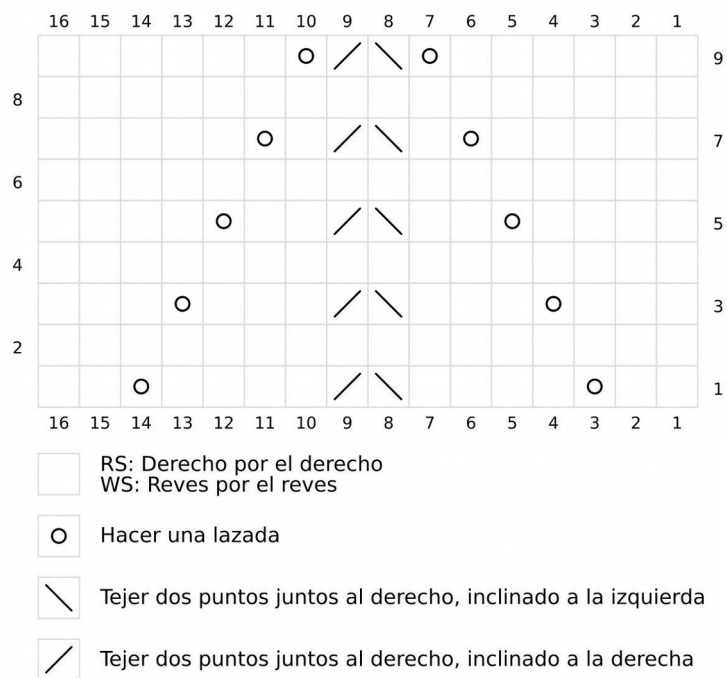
| | 16 | 15 | 14 | 13 | 12 | 11 | 10 | 9 | 8 | 7 | 6 | 5 | 4 | 3 | 2 | 1 | |
|---|---|---|---|---|---|---|---|---|---|---|---|---|---|---|---|---|---|
| | | | | | | | ○ | ╱ | ╲ | ○ | | | | | | | 9 |
| 8 | | | | | | | | | | | | | | | | | |
| | | | | | | ○ | | ╱ | ╲ | | ○ | | | | | | 7 |
| 6 | | | | | | | | | | | | | | | | | |
| | | | | | ○ | | | ╱ | ╲ | | | ○ | | | | | 5 |
| 4 | | | | | | | | | | | | | | | | | |
| | | | | ○ | | | | ╱ | ╲ | | | | ○ | | | | 3 |
| 2 | | | | | | | | | | | | | | | | | |
| | | | ○ | | | | | ╱ | ╲ | | | | | ○ | | | 1 |
| | 16 | 15 | 14 | 13 | 12 | 11 | 10 | 9 | 8 | 7 | 6 | 5 | 4 | 3 | 2 | 1 | |

RS: Derecho por el derecho
WS: Reves por el reves

○ Hacer una lazada

╲ Tejer dos puntos juntos al derecho, inclinado a la izquierda

╱ Tejer dos puntos juntos al derecho, inclinado a la derecha